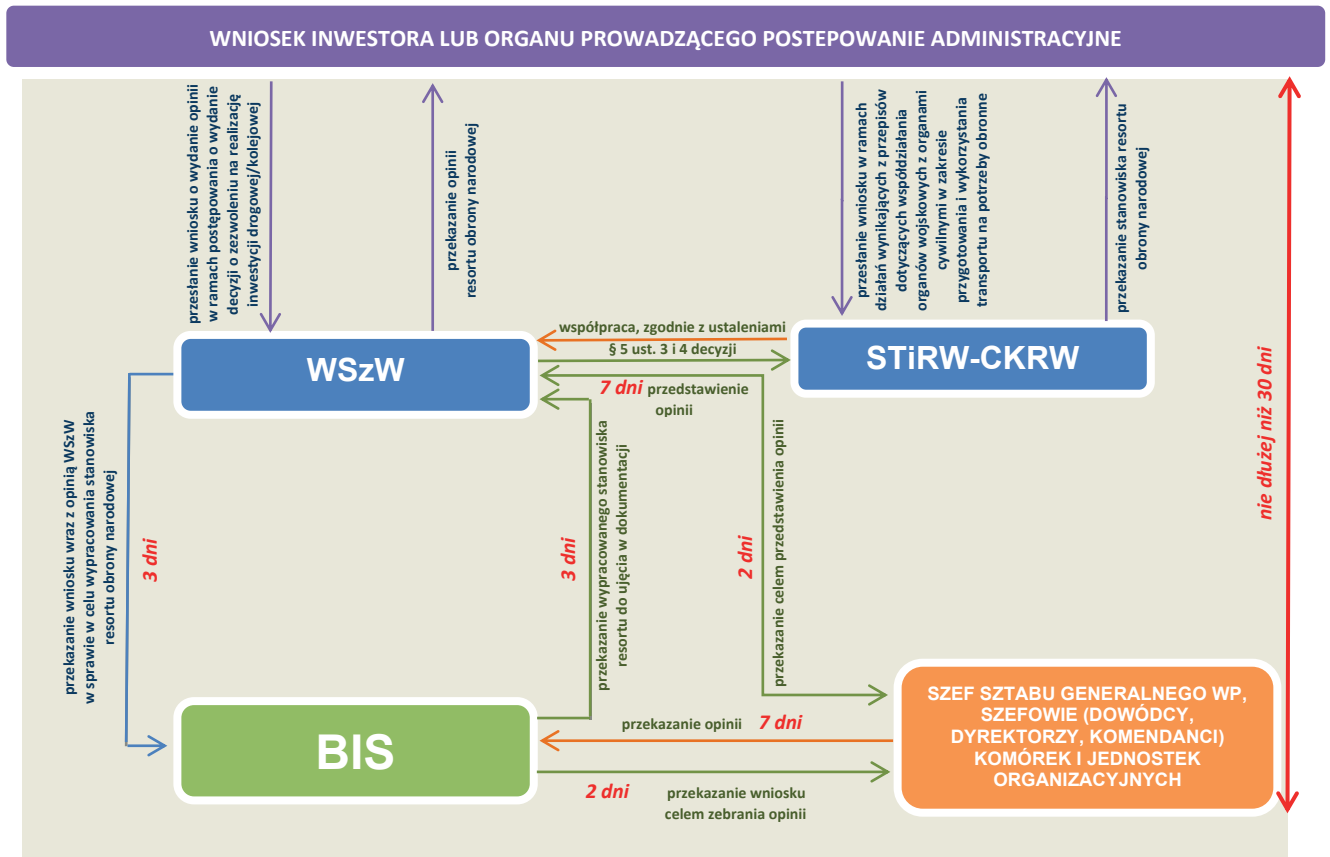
WNIOSEK INWESTORA LUB ORGANU PROWADZĄCEGO POSTEPOWANIE ADMINISTRACYJNE

przesłanie wniosku o wydanie opinii w ramach postępowania o wydanie decyzji o zezwoleniu na realizację inwestycji drogowej/kolejowej

przekazanie opinii resortu obrony narodowej

przesłanie wniosku w ramach działań wynikających z przepisów dotyczących współdziałania organów wojskowych z organami cywilnymi w zakresie przygotowania i wykorzystania transportu na potrzeby obronne

przekazanie stanowiska resortu obrony narodowej

WSzW

współpraca, zgodnie z ustaleniami § 5 ust. 3 i 4 decyzji

STiRW-CKRW

7 dni przedstawienie opinii

nie dłużej niż 30 dni

przekazanie wniosku wraz z opinią WSzW w sprawie w celu wypracowania stanowiska resortu obrony narodowej

3 dni

3 dni

przekazanie wypracowanego stanowiska resortu do ujęcia w dokumentacji

2 dni

przekazanie celem przedstawienia opinii

BIS

przekazanie opinii 7 dni

SZEF SZTABU GENERALNEGO WP, SZEFOWIE (DOWÓDCY, DYREKTORZY, KOMENDANCI) KOMÓREK I JEDNOSTEK ORGANIZACYJNYCH

2 dni

przekazanie wniosku celem zebrania opinii